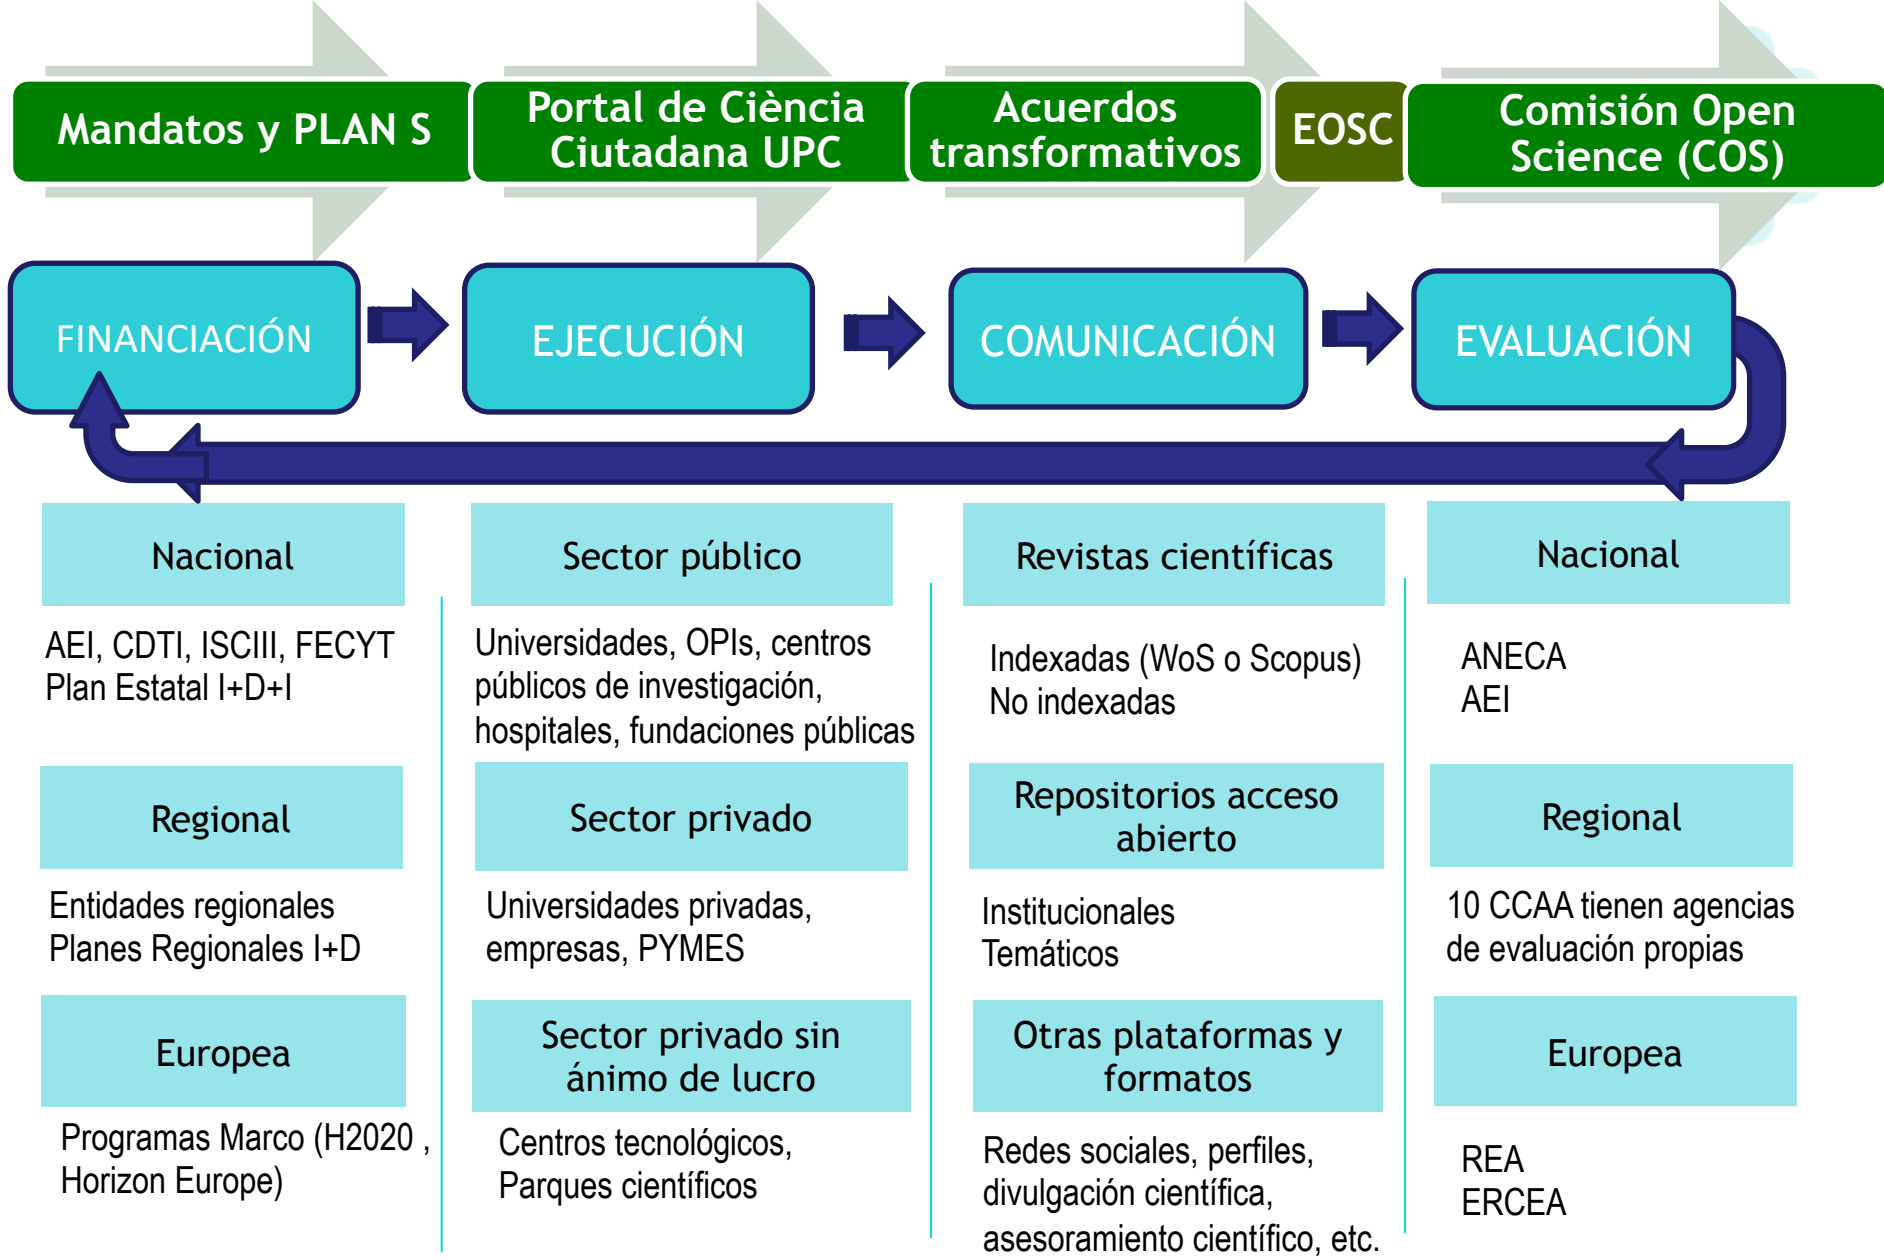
Mandatos y PLAN S

Portal de Ciència Ciutadana UPC

Acuerdos transformativos

EOSC

Comisión Open Science (COS)

FINANCIACIÓN

EJECUCIÓN

COMUNICACIÓN

EVALUACIÓN

Nacional

AEI, CDTI, ISCIII, FECYT
Plan Estatal I+D+I

Regional

Entidades regionales
Planes Regionales I+D

Europea

Programas Marco (H2020 , Horizon Europe)

Sector público

Universidades, OPIs, centros públicos de investigación, hospitales, fundaciones públicas

Sector privado

Universidades privadas, empresas, PYMES

Sector privado sin ánimo de lucro

Centros tecnológicos, Parques científicos

Revistas científicas

Indexadas (WoS o Scopus)
No indexadas

Repositorios acceso abierto

Institucionales
Temáticos

Otras plataformas y formatos

Redes sociales, perfiles, divulgación científica, asesoramiento científico, etc.

Nacional

ANECA
AEI

Regional

10 CCAA tienen agencias de evaluación propias

Europea

REA
ERCEA